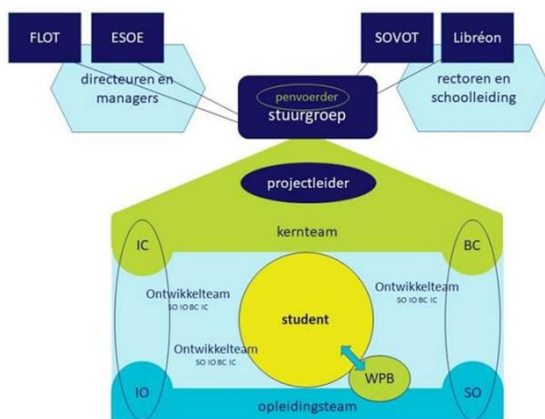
FLOT
ESOE
SOVOT
Libréon
directeuren en managers
rectoren en schoolleiding
penvoerder
stuurgroep
projectleider
kernteam
IC
BC
Ontwikkelteam
SO IO BC IC
Ontwikkelteam
SO IO BC IC
student
Ontwikkelteam
SO IO BC IC
WPB
IO
SO
opleidingsteam